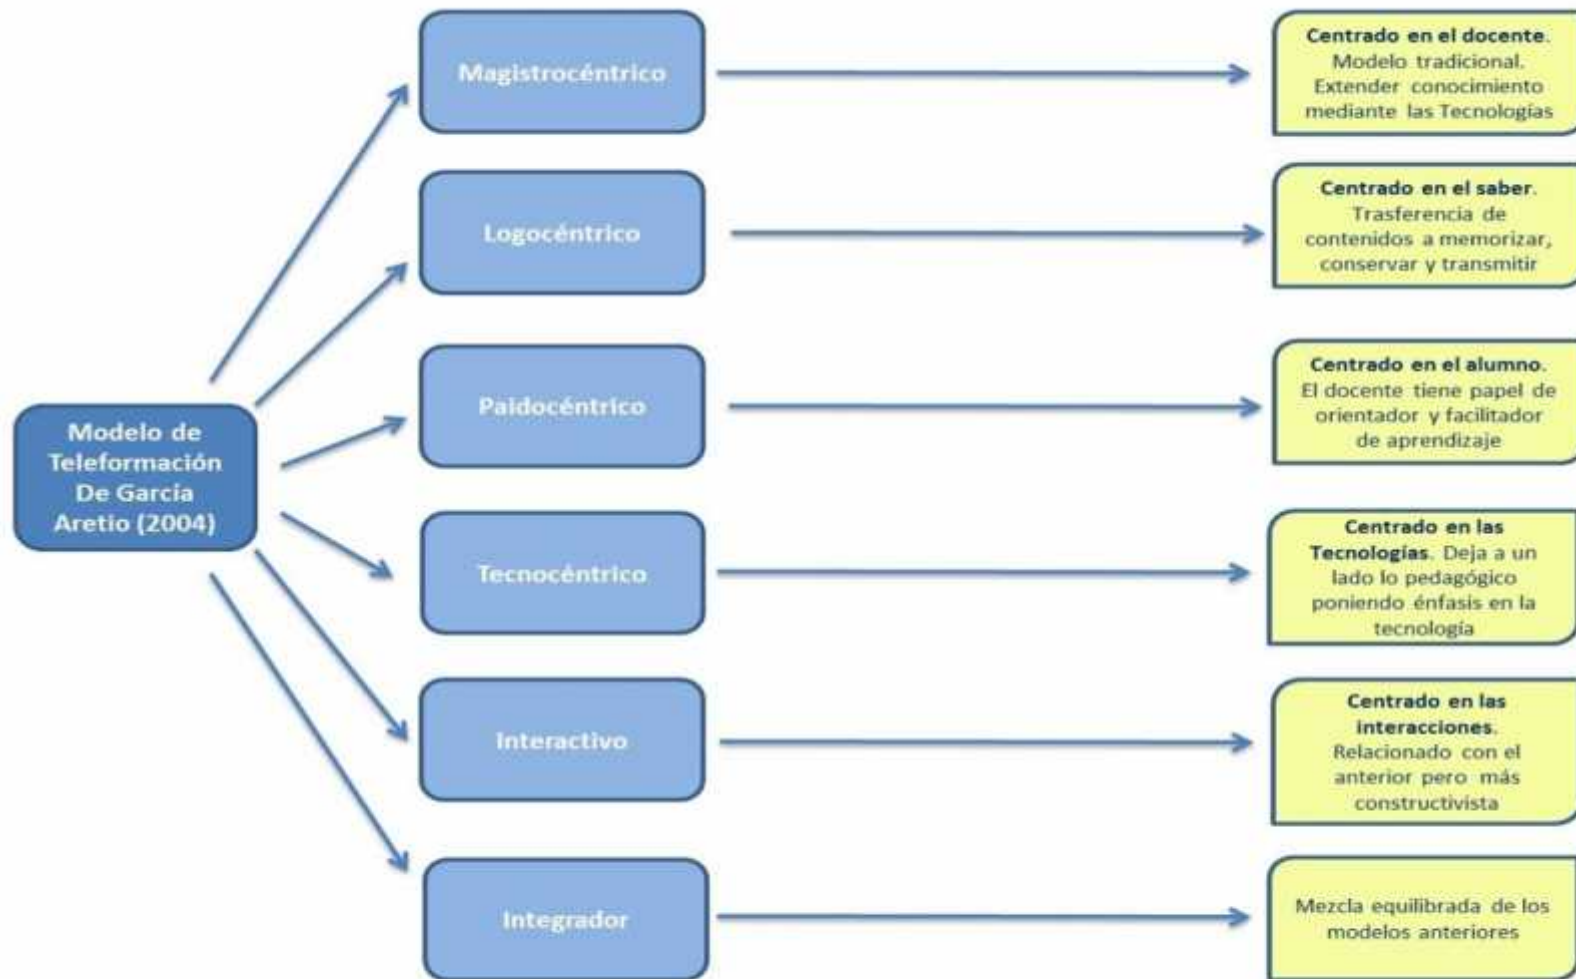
Modelo de Teleformación De Garcia Aretio (2004)

Magistrocéntrico

Centrado en el docente. Modelo tradicional. Extender conocimiento mediante las Tecnologías

Logocéntrico

Centrado en el saber. Trasferencia de contenidos a memorizar, conservar y transmitir

Paidocéntrico

Centrado en el alumno. El docente tiene papel de orientador y facilitador de aprendizaje

Tecnocéntrico

Centrado en las Tecnologías. Deja a un lado lo pedagógico poniendo énfasis en la tecnología

Interactivo

Centrado en las interacciones. Relacionado con el anterior pero más constructivista

Integrador

Mezcla equilibrada de los modelos anteriores